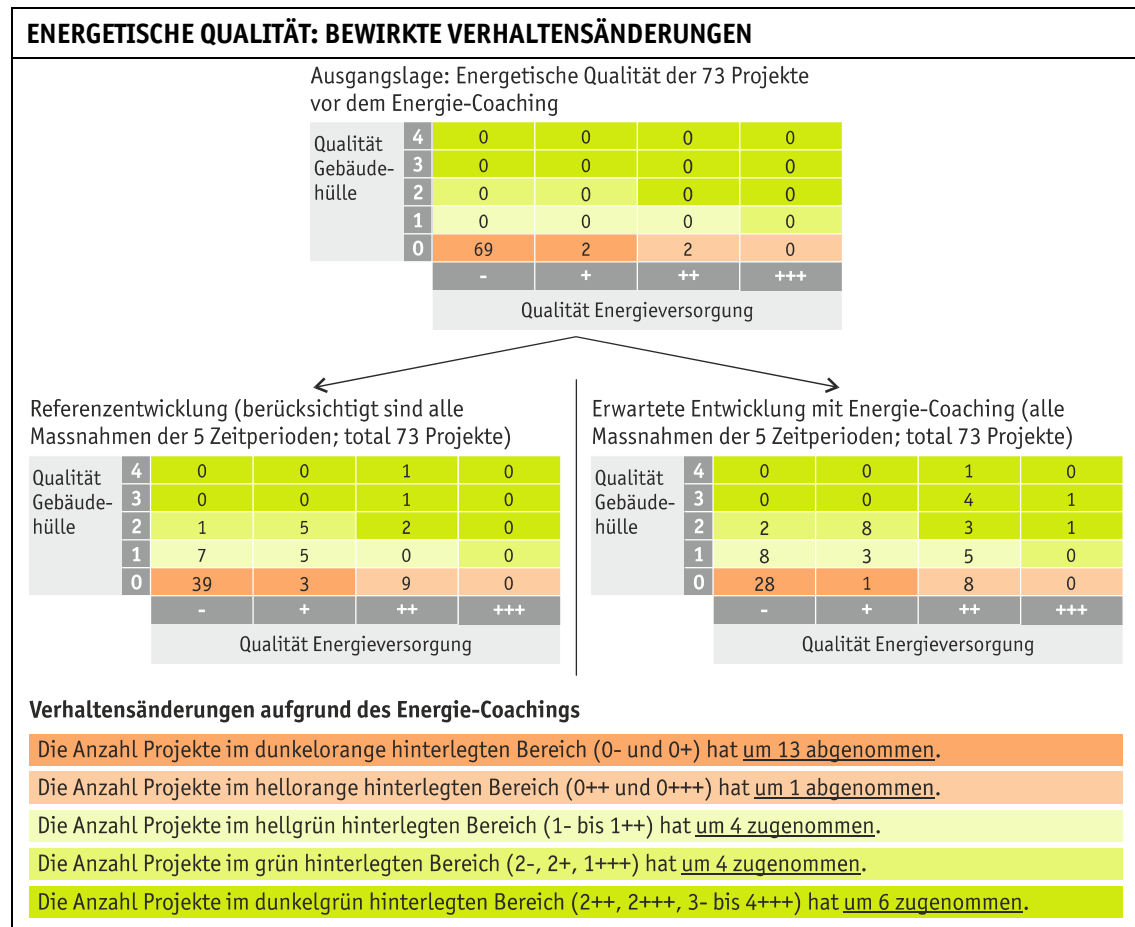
ENERGETISCHE QUALITÄT: BEWIRKTE VERHALTENSÄNDERUNGEN

Ausgangslage: Energetische Qualität der 73 Projekte vor dem Energie-Coaching

| Qualität Gebäudehülle | | | | | |
|---|---|---|---|---|---|
| | 4 | 0 | 0 | 0 | 0 |
| | 3 | 0 | 0 | 0 | 0 |
| | 2 | 0 | 0 | 0 | 0 |
| | 1 | 0 | 0 | 0 | 0 |
| | 0 | 69 | 2 | 2 | 0 |
| | | - | + | ++ | +++ |

Qualität Energieversorgung

Referenzentwicklung (berücksichtigt sind alle Massnahmen der 5 Zeitperioden; total 73 Projekte)

| Qualität Gebäudehülle | | | | | |
|---|---|---|---|---|---|
| | 4 | 0 | 0 | 1 | 0 |
| | 3 | 0 | 0 | 1 | 0 |
| | 2 | 1 | 5 | 2 | 0 |
| | 1 | 7 | 5 | 0 | 0 |
| | 0 | 39 | 3 | 9 | 0 |
| | | - | + | ++ | +++ |

Qualität Energieversorgung

Erwartete Entwicklung mit Energie-Coaching (alle Massnahmen der 5 Zeitperioden; total 73 Projekte)

| Qualität Gebäudehülle | | | | | |
|---|---|---|---|---|---|
| | 4 | 0 | 0 | 1 | 0 |
| | 3 | 0 | 0 | 4 | 1 |
| | 2 | 2 | 8 | 3 | 1 |
| | 1 | 8 | 3 | 5 | 0 |
| | 0 | 28 | 1 | 8 | 0 |
| | | - | + | ++ | +++ |

Qualität Energieversorgung

Verhaltensänderungen aufgrund des Energie-Coachings

Die Anzahl Projekte im dunkelorange hinterlegten Bereich (0- und 0+) hat um 13 abgenommen.

Die Anzahl Projekte im hellorange hinterlegten Bereich (0++ und 0+++) hat um 1 abgenommen.

Die Anzahl Projekte im hellgrün hinterlegten Bereich (1- bis 1++) hat um 4 zugenommen.

Die Anzahl Projekte im grün hinterlegten Bereich (2-, 2+, 1+++) hat um 4 zugenommen.

Die Anzahl Projekte im dunkelgrün hinterlegten Bereich (2++, 2+++, 3- bis 4+++) hat um 6 zugenommen.